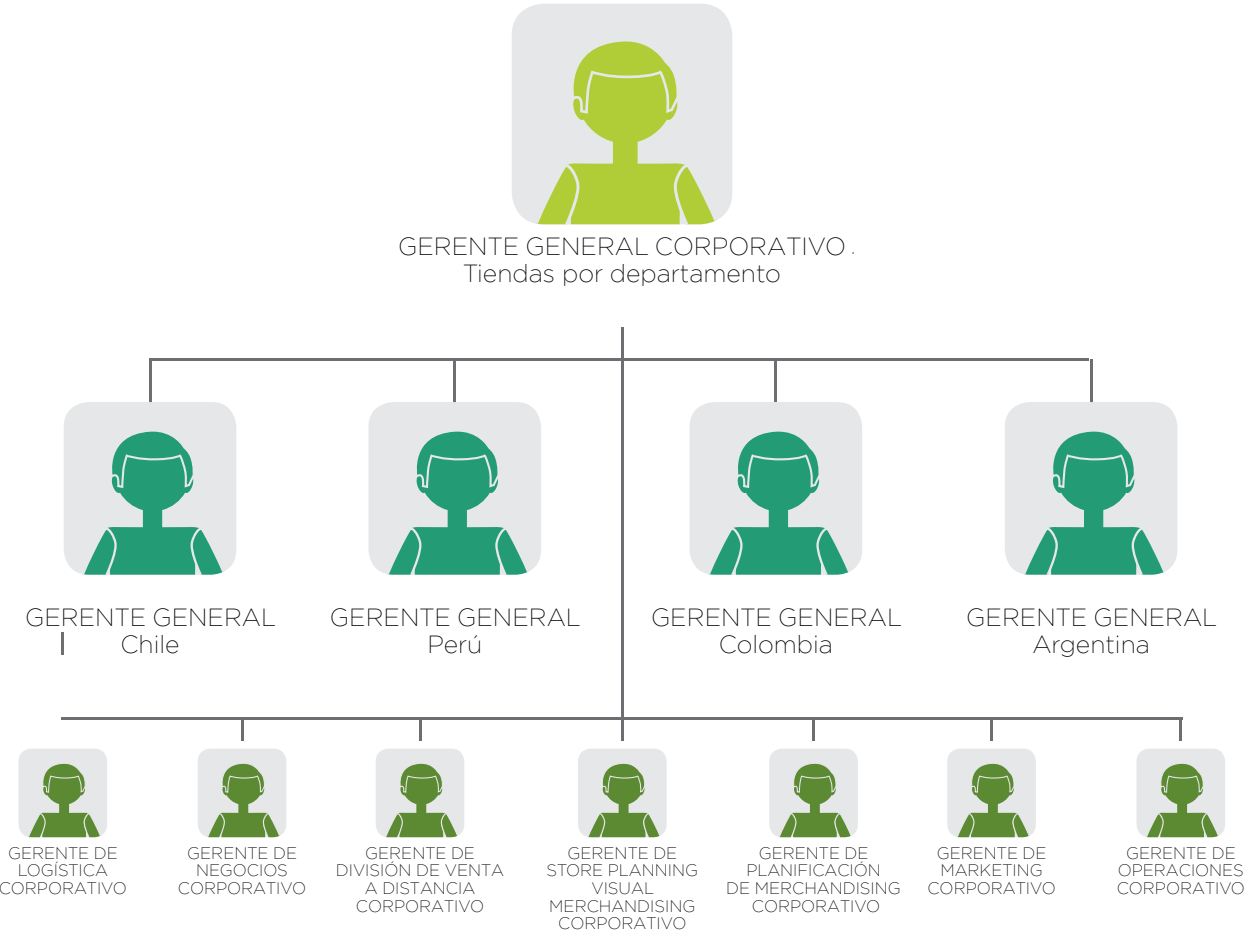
GERENTE GENERAL CORPORATIVO .
Tiendas por departamento

GERENTE GENERAL
Chile

GERENTE GENERAL
Perú

GERENTE GENERAL
Colombia

GERENTE GENERAL
Argentina

GERENTE DE LOGÍSTICA CORPORATIVO

GERENTE DE NEGOCIOS CORPORATIVO

GERENTE DE DIVISIÓN DE VENTA A DISTANCIA CORPORATIVO

GERENTE DE STORE PLANNING VISUAL MERCHANDISING CORPORATIVO

GERENTE DE PLANIFICACIÓN DE MERCHANDISING CORPORATIVO

GERENTE DE MARKETING CORPORATIVO

GERENTE DE OPERACIONES CORPORATIVO